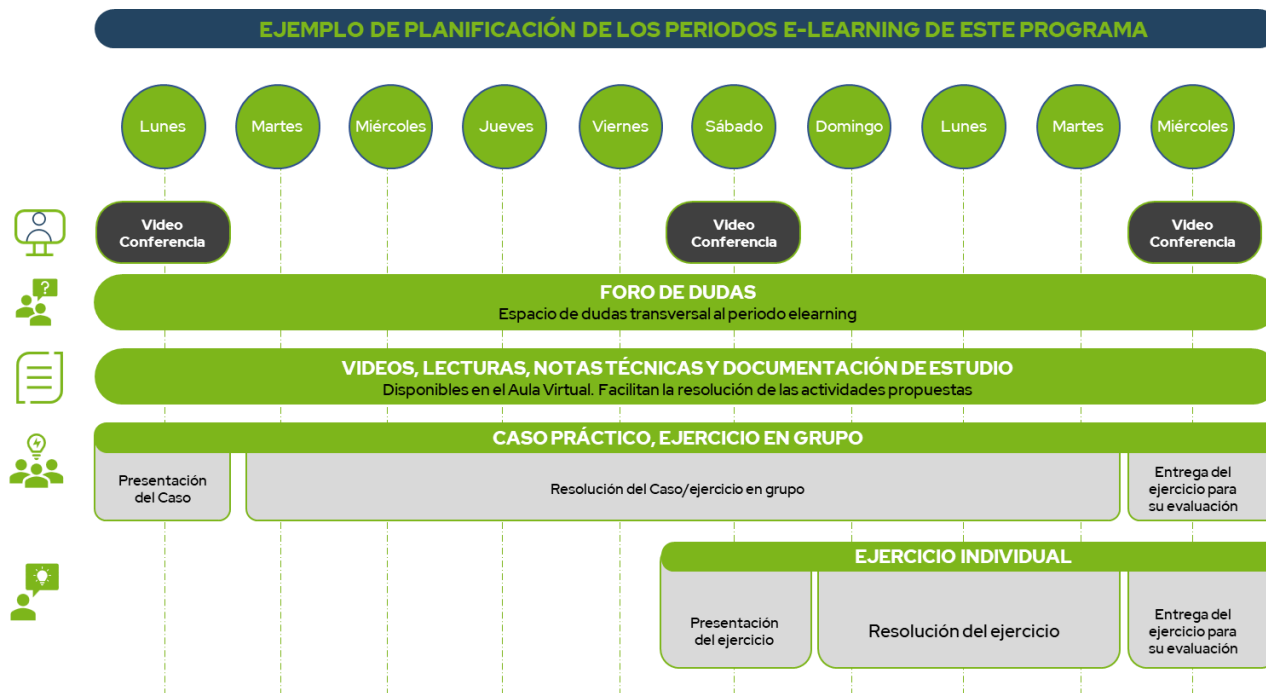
EJEMPLO DE PLANIFICACIÓN DE LOS PERIODOS E-LEARNING DE ESTE PROGRAMA

Lunes Martes Miércoles Jueves Viernes Sábado Domingo Lunes Martes Miércoles

Video Conferencia

Video Conferencia

Video Conferencia

FORO DE DUDAS
Espacio de dudas transversal al periodo elearning

VIDEOS, LECTURAS, NOTAS TÉCNICAS Y DOCUMENTACIÓN DE ESTUDIO
Disponibles en el Aula Virtual. Facilitan la resolución de las actividades propuestas

CASO PRÁCTICO, EJERCICIO EN GRUPO

Presentación del Caso

Resolución del Caso/ejercicio en grupo

Entrega del ejercicio para su evaluación

EJERCICIO INDIVIDUAL

Presentación del ejercicio

Resolución del ejercicio

Entrega del ejercicio para su evaluación